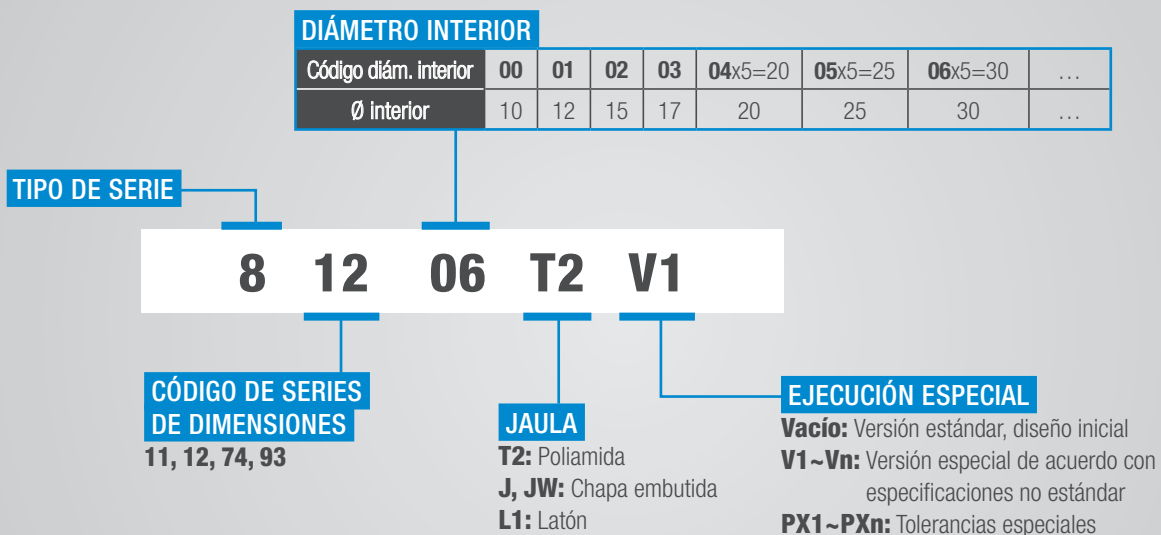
DIÁMETRO INTERIOR

| Código diám. interior | 00 | 01 | 02 | 03 | 04x5=20 | 05x5=25 | 06x5=30 | ... |
|---|---|---|---|---|---|---|---|---|
| Ø interior | 10 | 12 | 15 | 17 | 20 | 25 | 30 | ... |

TIPO DE SERIE

8 12 06 T2 V1

CÓDIGO DE SERIES DE DIMENSIONES
11, 12, 74, 93

JAULA
T2: Poliamida
J, JW: Chapa embutida
L1: Latón

EJECUCIÓN ESPECIAL
Vacío: Versión estándar, diseño inicial
V1~Vn: Versión especial de acuerdo con especificaciones no estándar
PX1~PXn: Tolerancias especiales